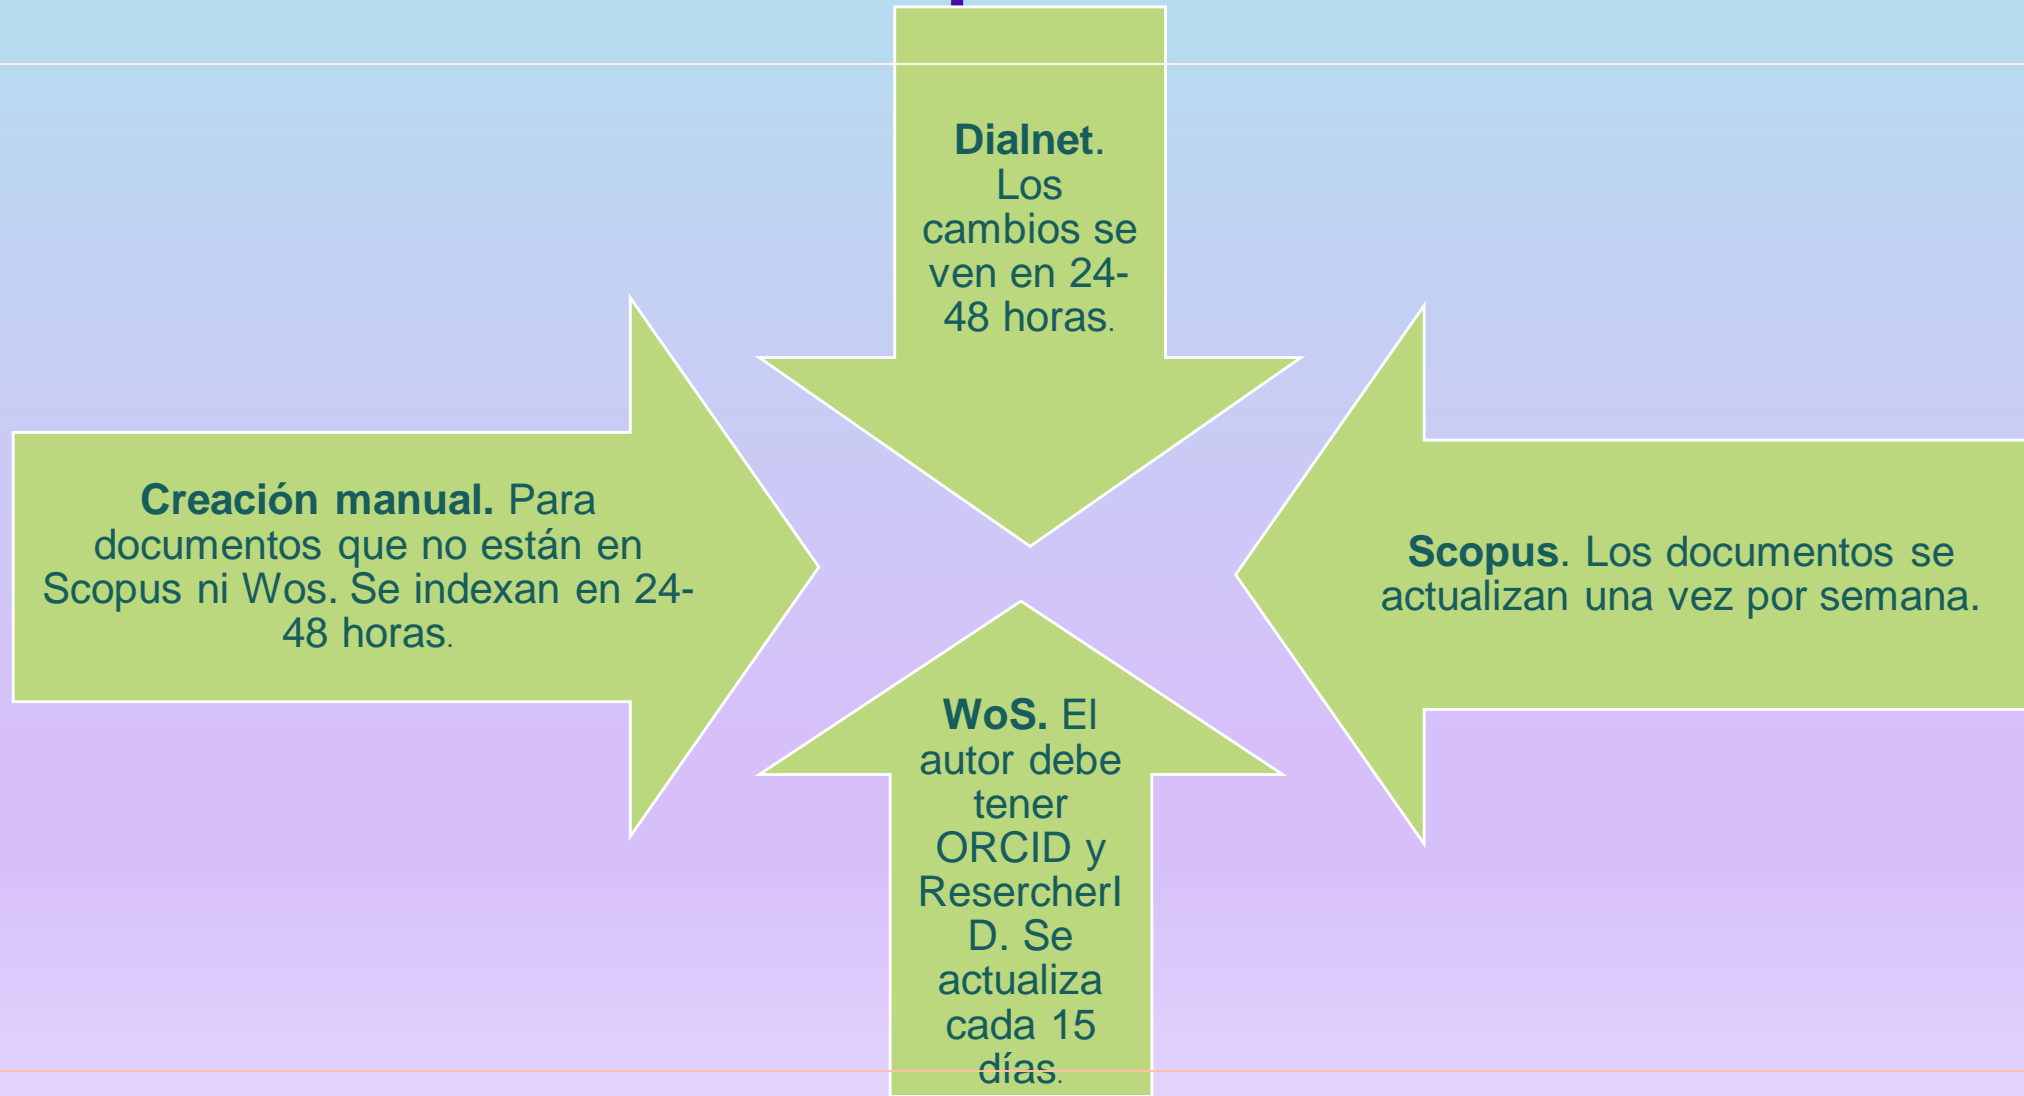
Dialnet. Los cambios se ven en 24-48 horas.

Creación manual. Para documentos que no están en Scopus ni Wos. Se indexan en 24-48 horas.

Scopus. Los documentos se actualizan una vez por semana.

WoS. El autor debe tener ORCID y ReswercherID. Se actualiza cada 15 días.